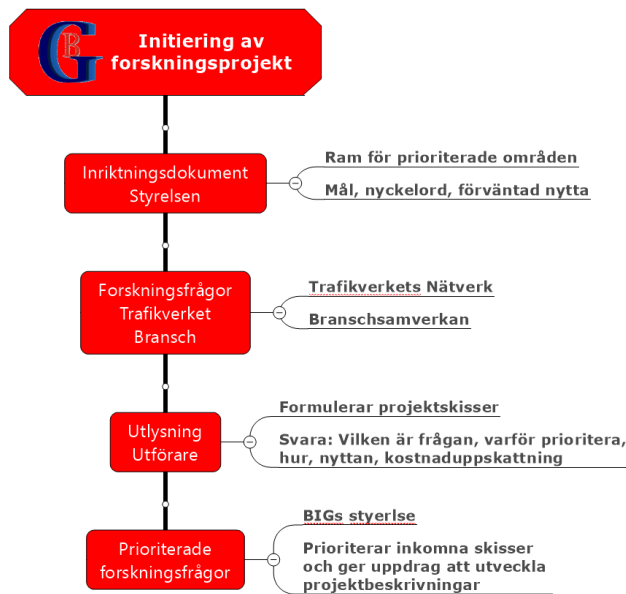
BIG

Initiering av forskningsprojekt

Inriktningsdokument Styrelsen

Ram för prioriterade områden

Mål, nyckelord, förväntad nytta

Forskningsfrågor Trafikverket Bransch

Trafikverkets Nätverk

Branschsamverkan

Utlysning Utförare

Formulerar projektskisser

Svara: Vilken är frågan, varför prioritera, hur, nyttan, kostnaduppskattning

Prioriterade forskningsfrågor

BIGs styrlse

Prioriterar inkomna skisser och ger uppdrag att utveckla projektbeskrivningar